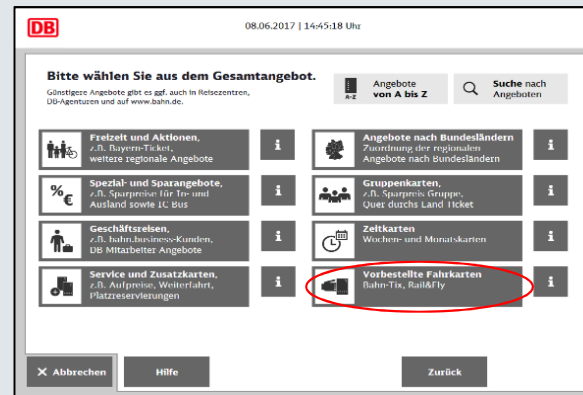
DB

08.06.2017 | 14:45:18 Uhr

Bitte wählen Sie aus dem Gesamtangebot.
Günstigere Angebote gibt es ggf. auch in Reisezentren, DB-Agenturen und auf www.bahn.de.

A-Z Angebote von A bis Z

Suche nach Angeboten

Freizeit und Aktionen, z.B. Bayern-Ticket, weitere regionale Angebote

i

Angebote nach Bundesländern Zuordnung der regionalen Angebote nach Bundesländern

i

%€ Spezial- und Sparangebote, z.B. Sparpreis für In- und Ausland sowie IC Bus

i

Gruppenkarten, z.B. Sparpreis Gruppe, Quer durchs Land Ticket

i

Geschäftsreisen, z.B. bahn.business-Kunden, DB Mitarbeiter Angebote

i

Zeitkarten Wochen- und Monatskarten

i

Service und Zusatzkarten, z.B. Aufpreise, Weiterfahrt, Platzreservierungen

i

Vorbestellte Fahrkarten Bahn-Tix, Rail&Fly

i

X Abbrechen

Hilfe

Zurück